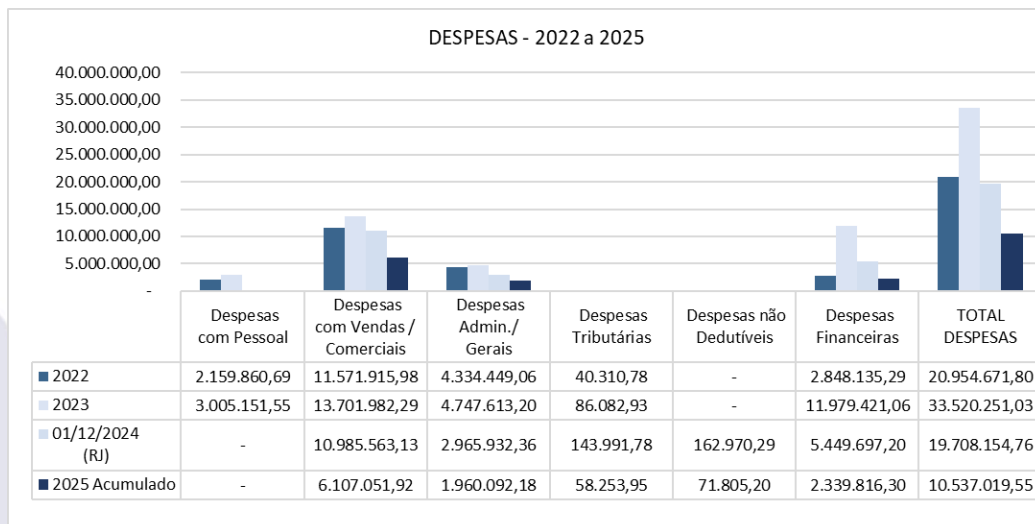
DESPESAS - 2022 a 2025

40.000.000,00
35.000.000,00
30.000.000,00
25.000.000,00
20.000.000,00
15.000.000,00
10.000.000,00
5.000.000,00
-

| | Despesas com Pessoal | Despesas com Vendas / Comerciais | Despesas Admin./ Gerais | Despesas Tributárias | Despesas não Dedutíveis | Despesas Financeiras | TOTAL DESPESAS |
|---|---|---|---|---|---|---|---|
| 2022 | 2.159.860,69 | 11.571.915,98 | 4.334.449,06 | 40.310,78 | - | 2.848.135,29 | 20.954.671,80 |
| 2023 | 3.005.151,55 | 13.701.982,29 | 4.747.613,20 | 86.082,93 | - | 11.979.421,06 | 33.520.251,03 |
| 01/12/2024 (RJ) | - | 10.985.563,13 | 2.965.932,36 | 143.991,78 | 162.970,29 | 5.449.697,20 | 19.708.154,76 |
| 2025 Acumulado | - | 6.107.051,92 | 1.960.092,18 | 58.253,95 | 71.805,20 | 2.339.816,30 | 10.537.019,55 |